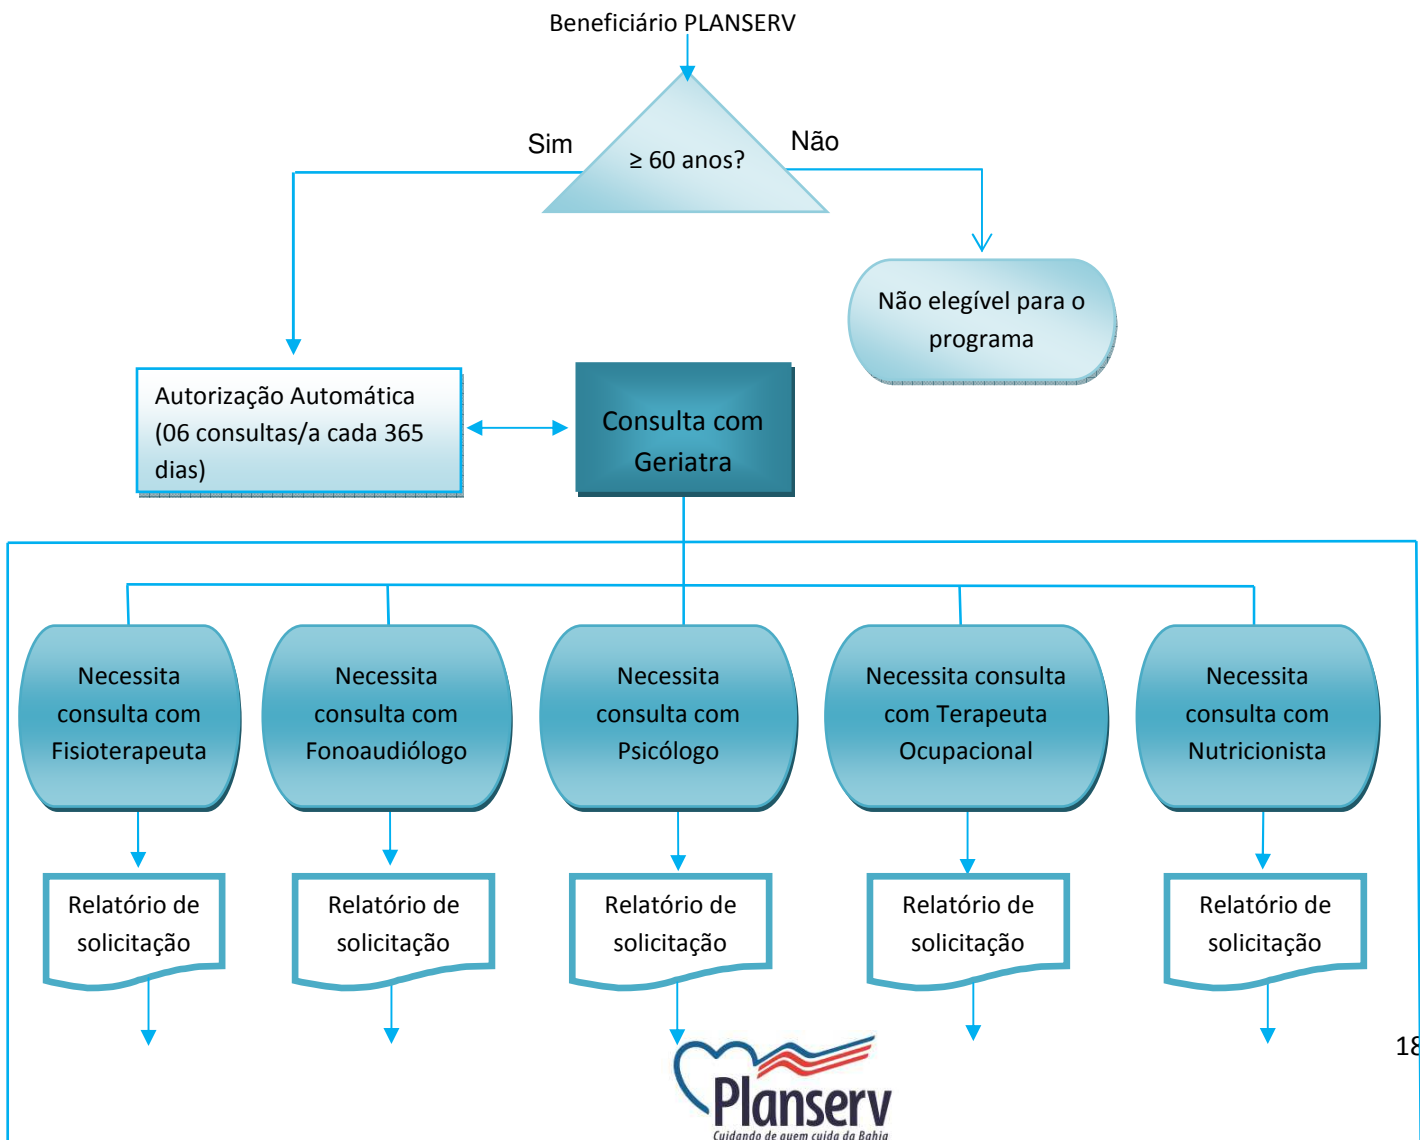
Beneficiário PLANSERV

≥ 60 anos?

Sim

Não

Não elegível para o programa

Autorização Automática (06 consultas/a cada 365 dias)

Consulta com Geriatra

Necessita consulta com Fisioterapeuta

Necessita consulta com Fonoaudiólogo

Necessita consulta com Psicólogo

Necessita consulta com Terapeuta Ocupacional

Necessita consulta com Nutricionista

Relatório de solicitação

Relatório de solicitação

Relatório de solicitação

Relatório de solicitação

Relatório de solicitação

18

Planserv
Cuidando de quem cuida da Bahia